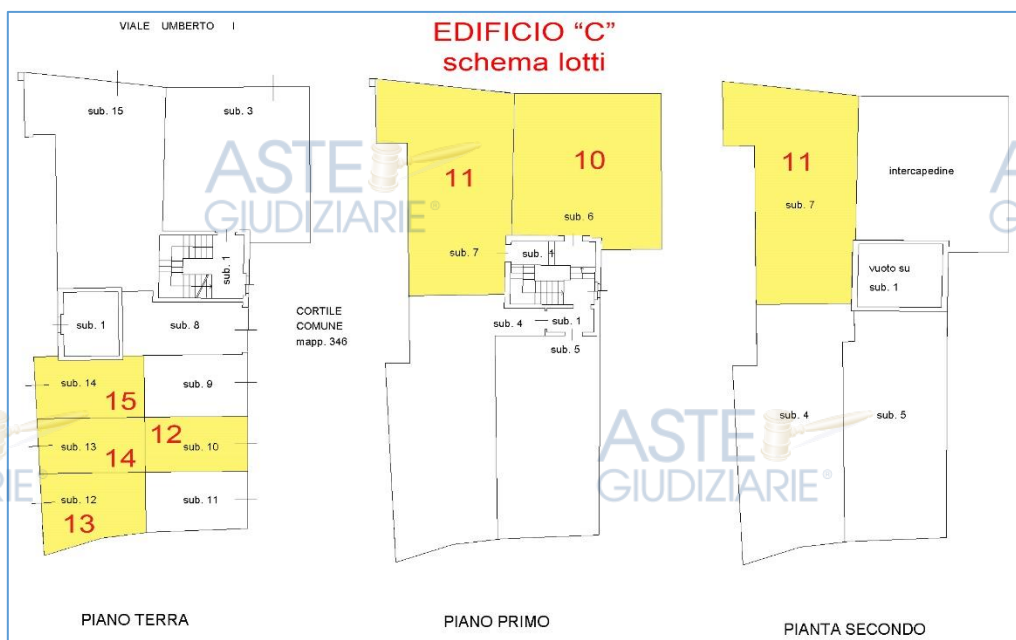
VIALE UMBERTO I

EDIFICIO "C"
schema lotti

sub. 15
sub. 3
sub. 1
CORTILE COMUNE mapp. 346
sub. 1
sub. 8
sub. 14
15
sub. 9
sub. 13
14
12
sub. 10
sub. 12
13
sub. 11

11
10
sub. 6
sub. 7
sub. 1
sub. 4
sub. 1
sub. 5

11
intercapedine
sub. 7
vuoto su sub. 1
sub. 4
sub. 5

ASTE GIUDIZIARIE®
ASTE GIUDIZIARIE®

PIANO TERRA
PIANO PRIMO
PIANTA SECONDO